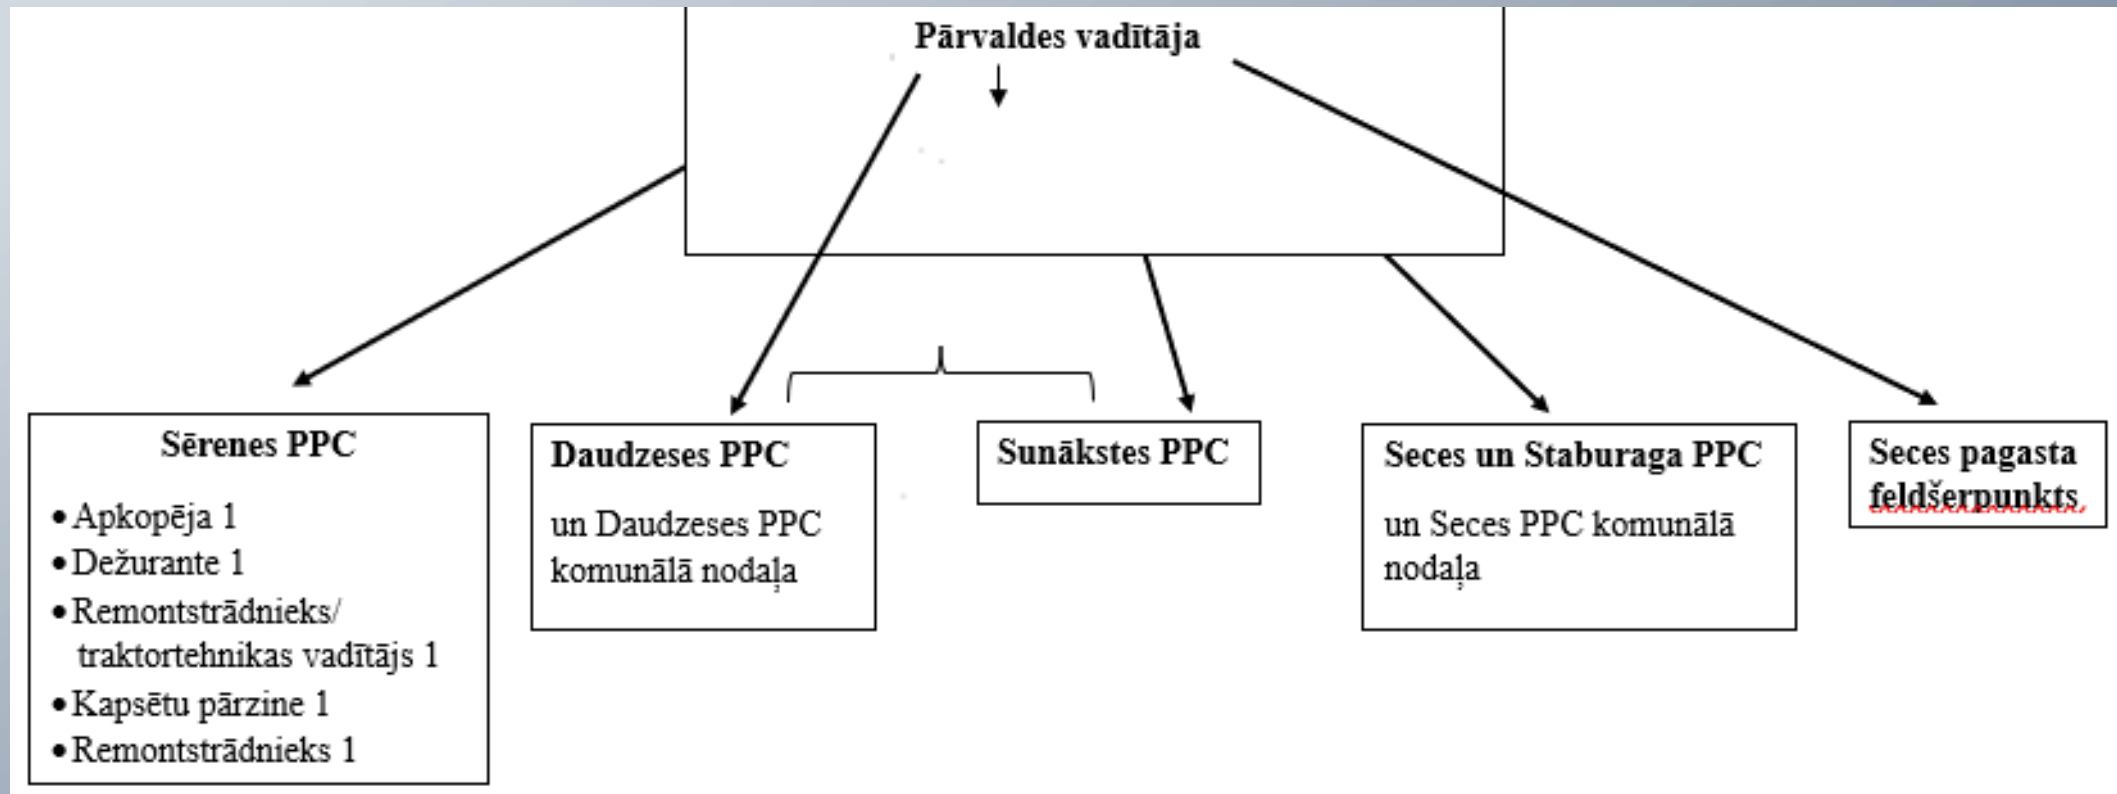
Pārvaldes vadītāja

Sērenes PPC
- Apkopēja 1
- Dežurante 1
- Remontstrādnieks/ traktortehnikas vadītājs 1
- Kapsētu pārzine 1
- Remontstrādnieks 1

Daudzeses PPC

un Daudzeses PPC komunālā nodaļa

Sunākstes PPC

Seces un Staburaga PPC

un Seces PPC komunālā nodaļa

Seces pagasta feldšerpunkts